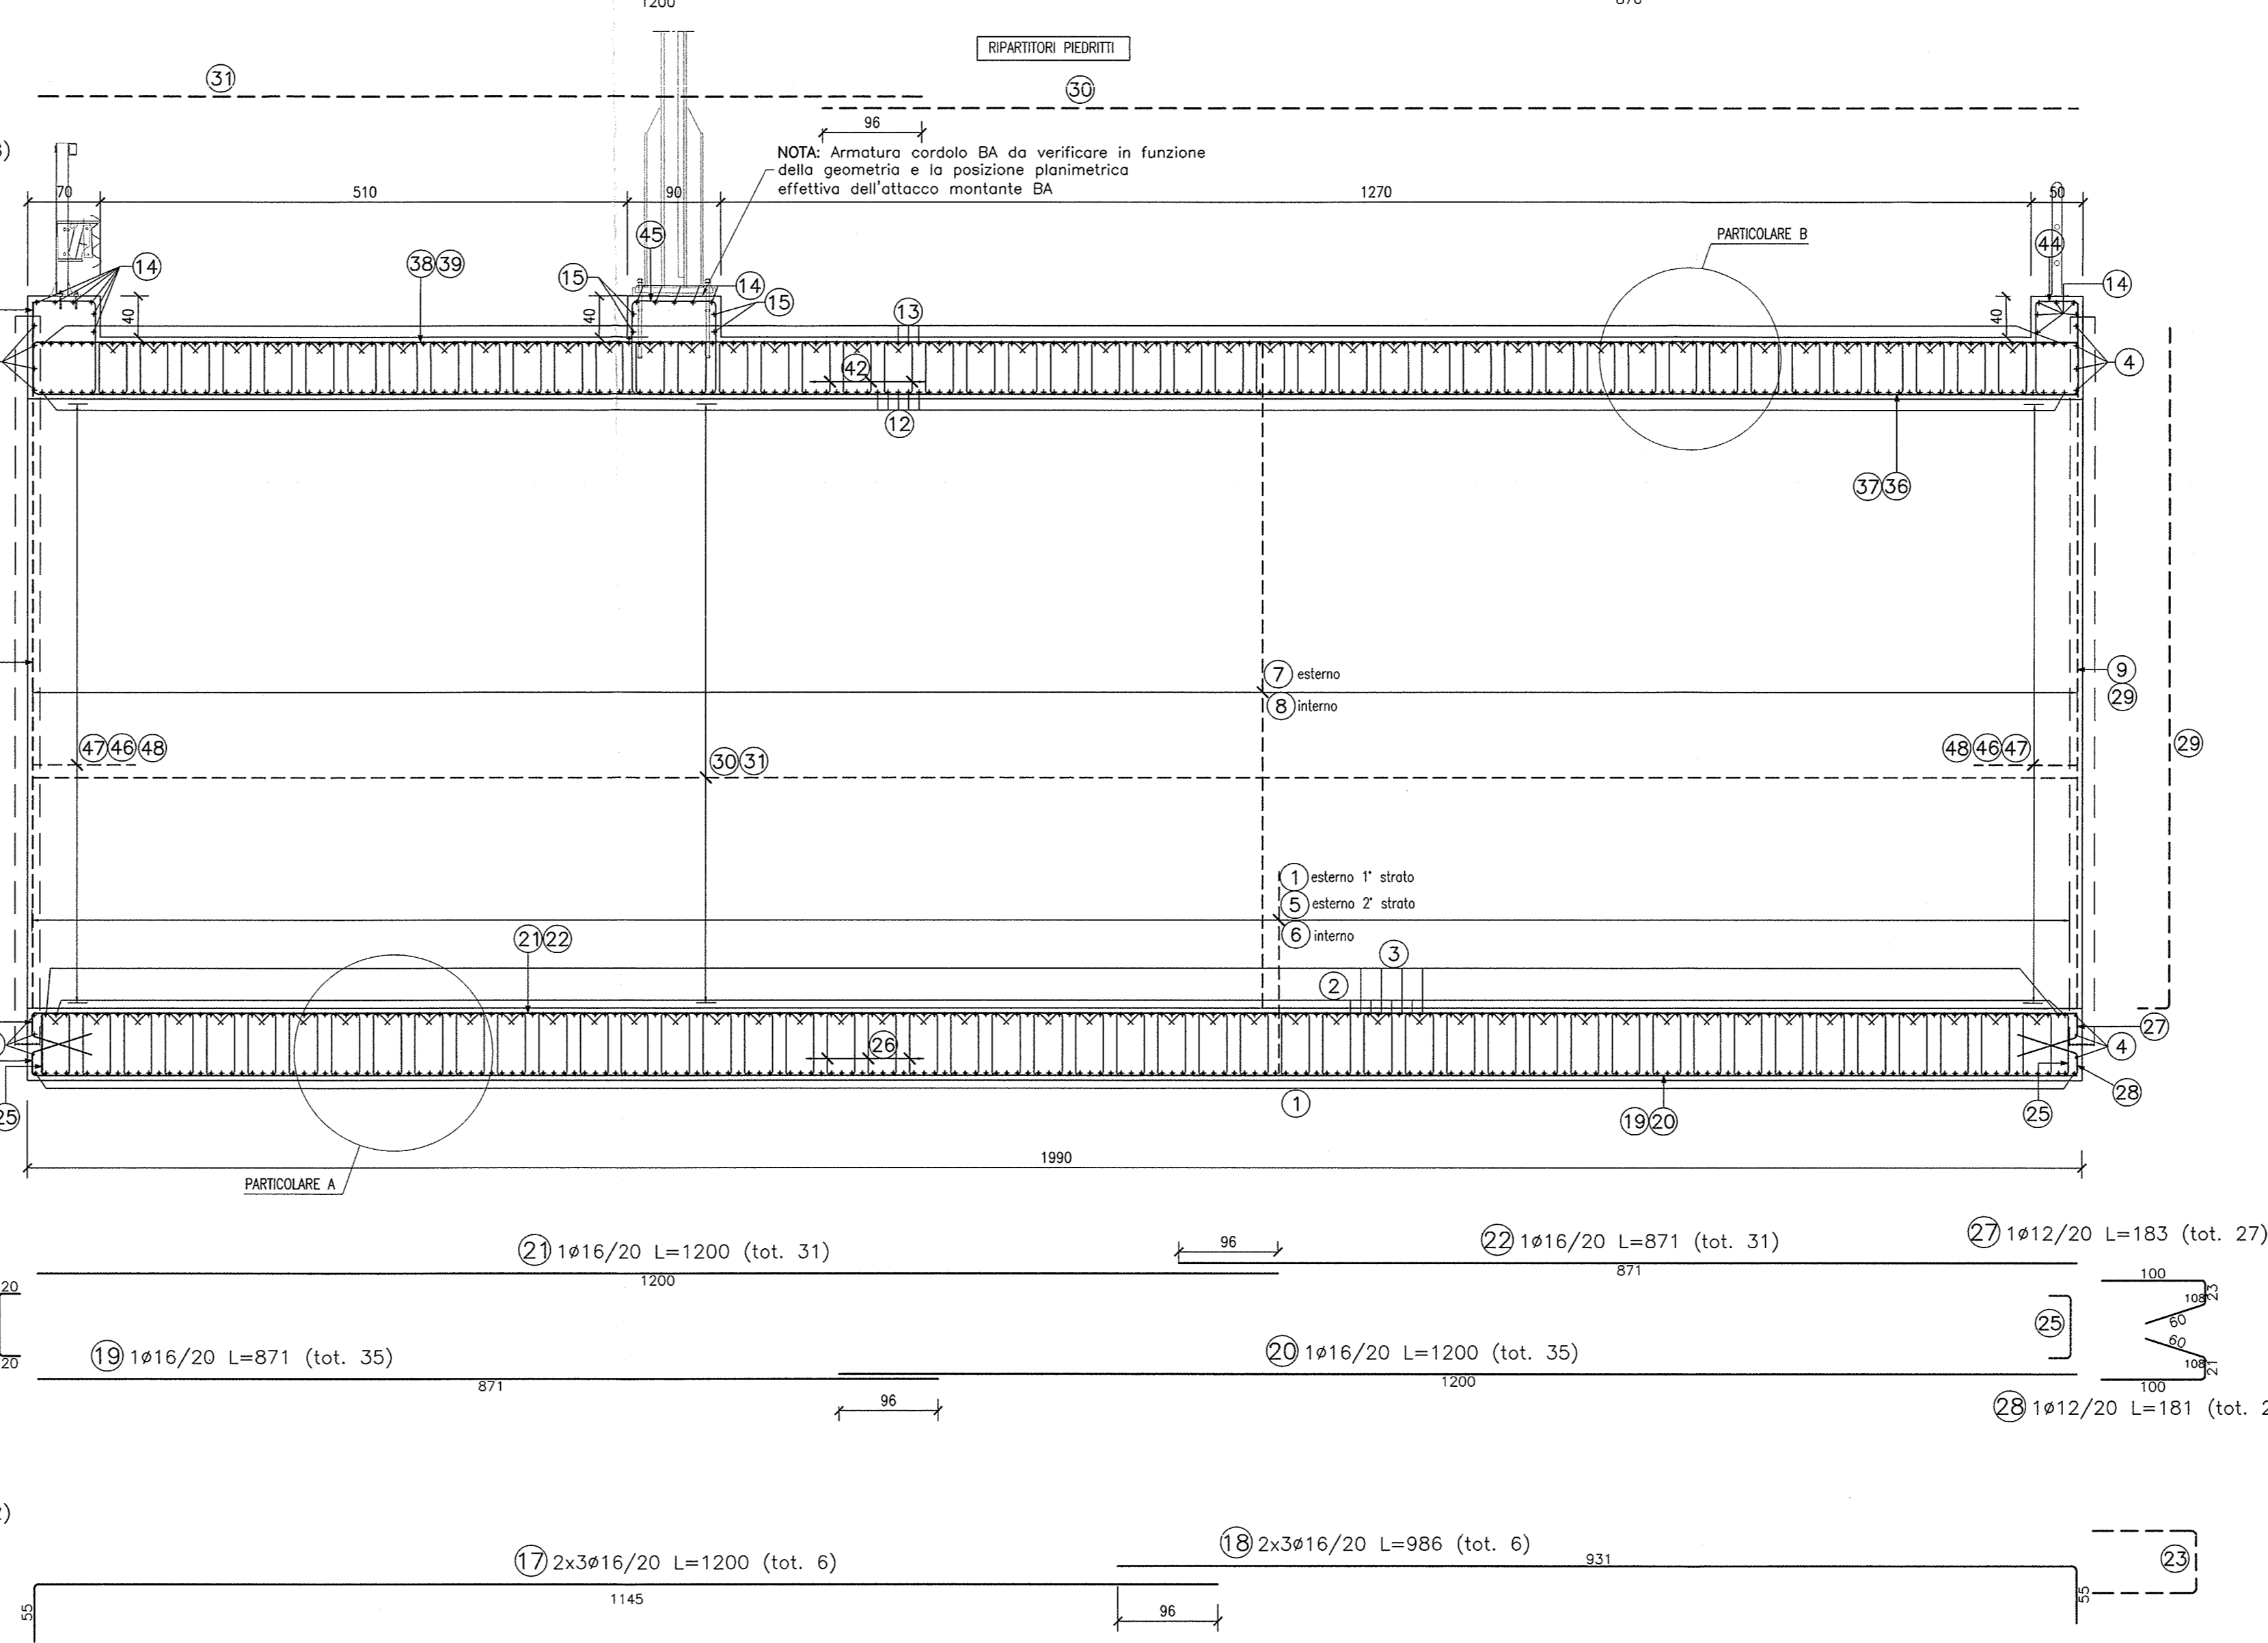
1200

RIPARTITORI PIEDRITTI

31

30

96

NOTA: Armatura cordolo BA da verificare in funzione della geometria e la posizione planimetrica effettiva dell'attacco montante BA

70 510 90 1270 50

45

44

PARTICOLARE B

14 38 39 15 14 15 13 14

40 40 40

4

42

12

37 36

7 esterno
8 interno

9
29

29

47 46 48

30 31

48 46 47

1 esterno 1° strato
5 esterno 2° strato
6 interno

21 22

3

2

27

26

4

28

1

19 20

25

25

1990

PARTICOLARE A

21 1ø16/20 L=1200 (tot. 31)

1200

96

22 1ø16/20 L=871 (tot. 31)

871

27 1ø12/20 L=183 (tot. 27)

100
108 23
60
60
108 21
100

25

20

20

19 1ø16/20 L=871 (tot. 35)

871

96

20 1ø16/20 L=1200 (tot. 35)

1200

28 1ø12/20 L=181 (tot. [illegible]

17 2x3ø16/20 L=1200 (tot. 6)

1145

55

96

18 2x3ø16/20 L=986 (tot. 6)

931

55

23